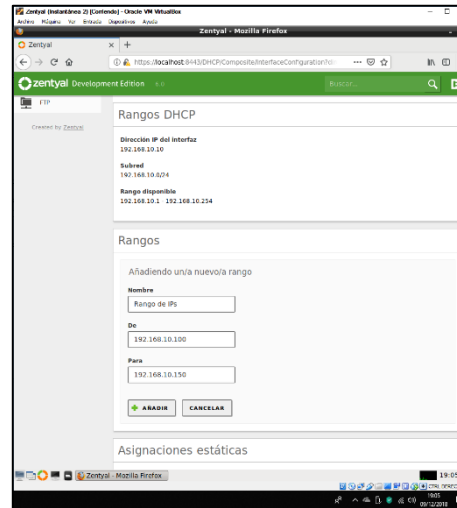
Zentyal (Instantánea 2) [Corriendo] - Oracle VM VirtualBox
Archivo Máquina Ver Entrada Dispositivos Ayuda
Zentyal - Mozilla Firefox
Zentyal
https://localhost:8443/DHCP/Composite/InterfaceConfiguration?di
zentyal Development Edition 6.0
Buscar...
FTP
Created by Zentyal
Rangos DHCP
Dirección IP del interfaz
192.168.10.10
Subred
192.168.10.0/24
Rango disponible
192.168.10.1 - 192.168.10.254
Rangos
Añadiendo un/a nuevo/a rango
Nombre
Rango de IPs
De
192.168.10.100
Para
192.168.10.150
AÑADIR
CANCELAR
Asignaciones estáticas
Zentyal - Mozilla Firefox
19:05
CTRL DERECHA
19:05
09/12/2018